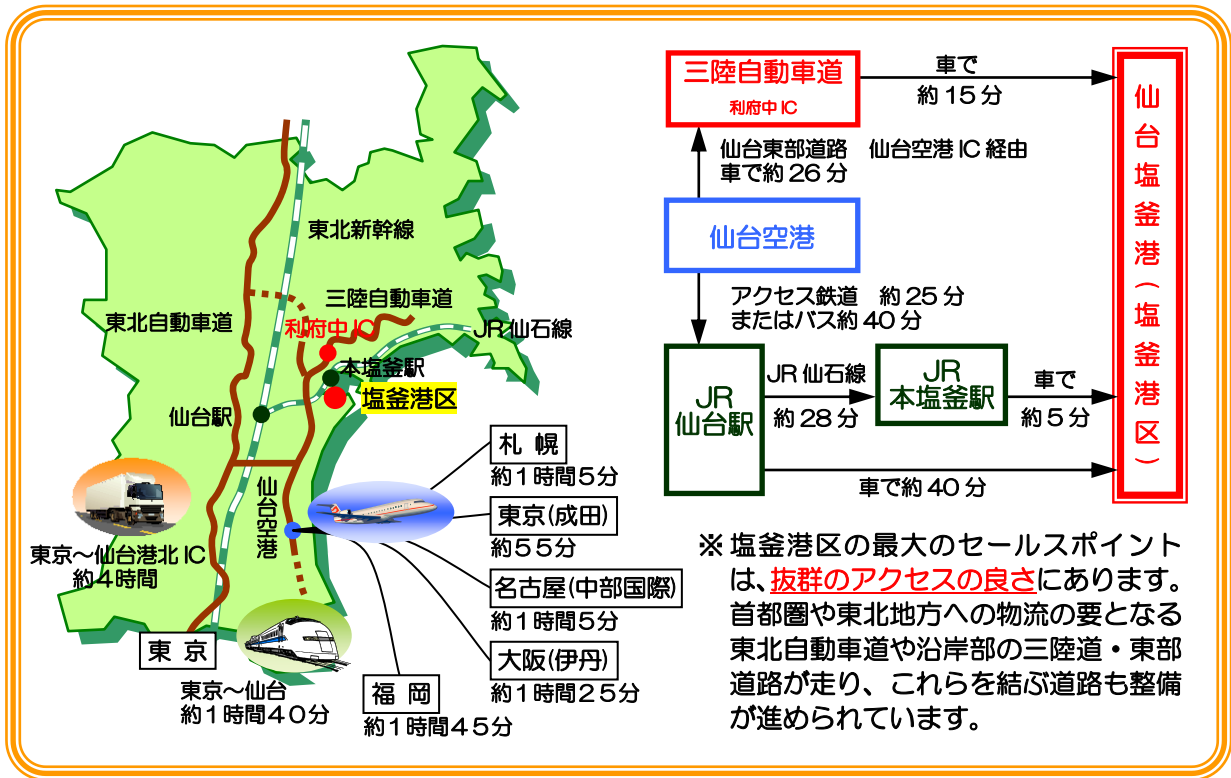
東北新幹線

三陸自動車道

東北自動車道

利府中IC

JR仙石線

本塩釜駅

塩釜港区

仙台駅

仙台空港

札 幌
約1時間5分

東京(成田)
約55分

名古屋(中部国際)
約1時間5分

大阪(伊丹)
約1時間25分

福 岡
約1時間45分

東京～仙台港北IC
約4時間

東 京

東京～仙台
約1時間40分

三陸自動車道
利府中IC

車で
約15分

仙台東部道路 仙台空港IC経由
車で約26分

仙台空港

アクセス鉄道 約25分
またはバス約40分

JR
仙台駅

JR仙石線
約28分

JR
本塩釜駅

車で
約5分

車で約40分

仙台塩釜港(塩釜港区)

※ 塩釜港区の最大のセールスポイントは、抜群のアクセスの良さにあります。首都圏や東北地方への物流の要となる東北自動車道や沿岸部の三陸道・東部道路が走り、これらを結ぶ道路も整備が進められています。